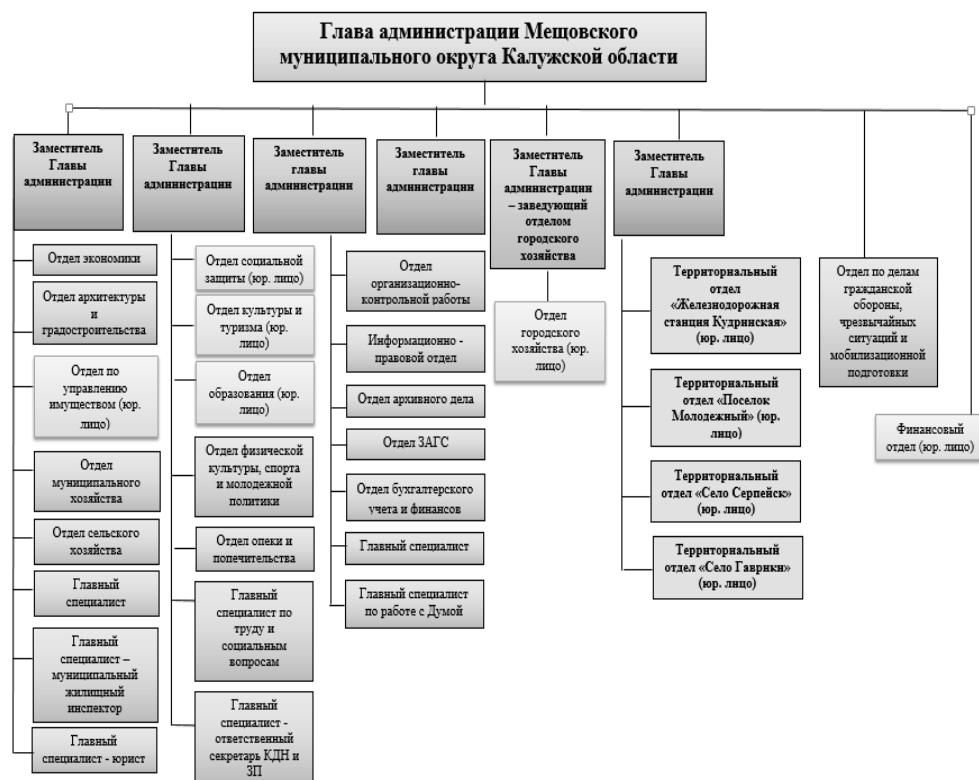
Глава администрации Мещовского муниципального округа Калужской области

Заместитель Главы администрации

Отдел экономики

Отдел архитектуры и градостроительства

Отдел по управлению имуществом (юр. лицо)

Отдел муниципального хозяйства

Отдел сельского хозяйства

Главный специалист

Главный специалист – муниципальный жилищный инспектор

Главный специалист - юрист

Заместитель Главы администрации

Отдел социальной защиты (юр. лицо)

Отдел культуры и туризма (юр. лицо)

Отдел образования (юр. лицо)

Отдел физической культуры, спорта и молодежной политики

Отдел опеки и попечительства

Главный специалист по труду и социальным вопросам

Главный специалист - ответственный секретарь КДН и ЗП

Заместитель главы администрации

Отдел организационно-контрольной работы

Информационно - правовой отдел

Отдел архивного дела

Отдел ЗАГС

Отдел бухгалтерского учета и финансов

Главный специалист

Главный специалист по работе с Думой

Заместитель главы администрации

Заместитель Главы администрации – заведующий отделом городского хозяйства

Отдел городского хозяйства (юр. лицо)

Заместитель Главы администрации

Территориальный отдел «Железнодорожная станция Кудринская» (юр. лицо)

Территориальный отдел «Поселок Молодежный» (юр. лицо)

Территориальный отдел «Село Серпейск» (юр. лицо)

Территориальный отдел «Село Гаврики» (юр. лицо)

Отдел по делам гражданской обороны, чрезвычайных ситуаций и мобилизационной подготовки

Финансовый отдел (юр. лицо)